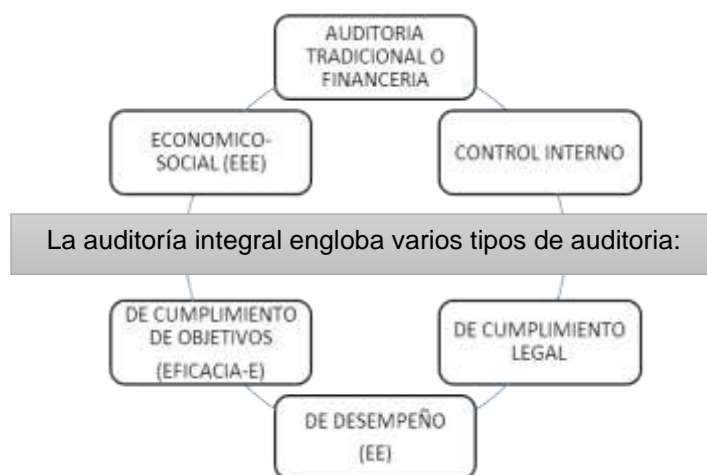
AUDITORIA TRADICIONAL O FINANCERIA

ECONOMICO-SOCIAL (EEE)

CONTROL INTERNO

La auditoría integral engloba varios tipos de auditoria:

DE CUMPLIMIENTO DE OBJETIVOS (EFICACIA-E)

DE CUMPLIMIENTO LEGAL

DE DESEMPEÑO (EE)